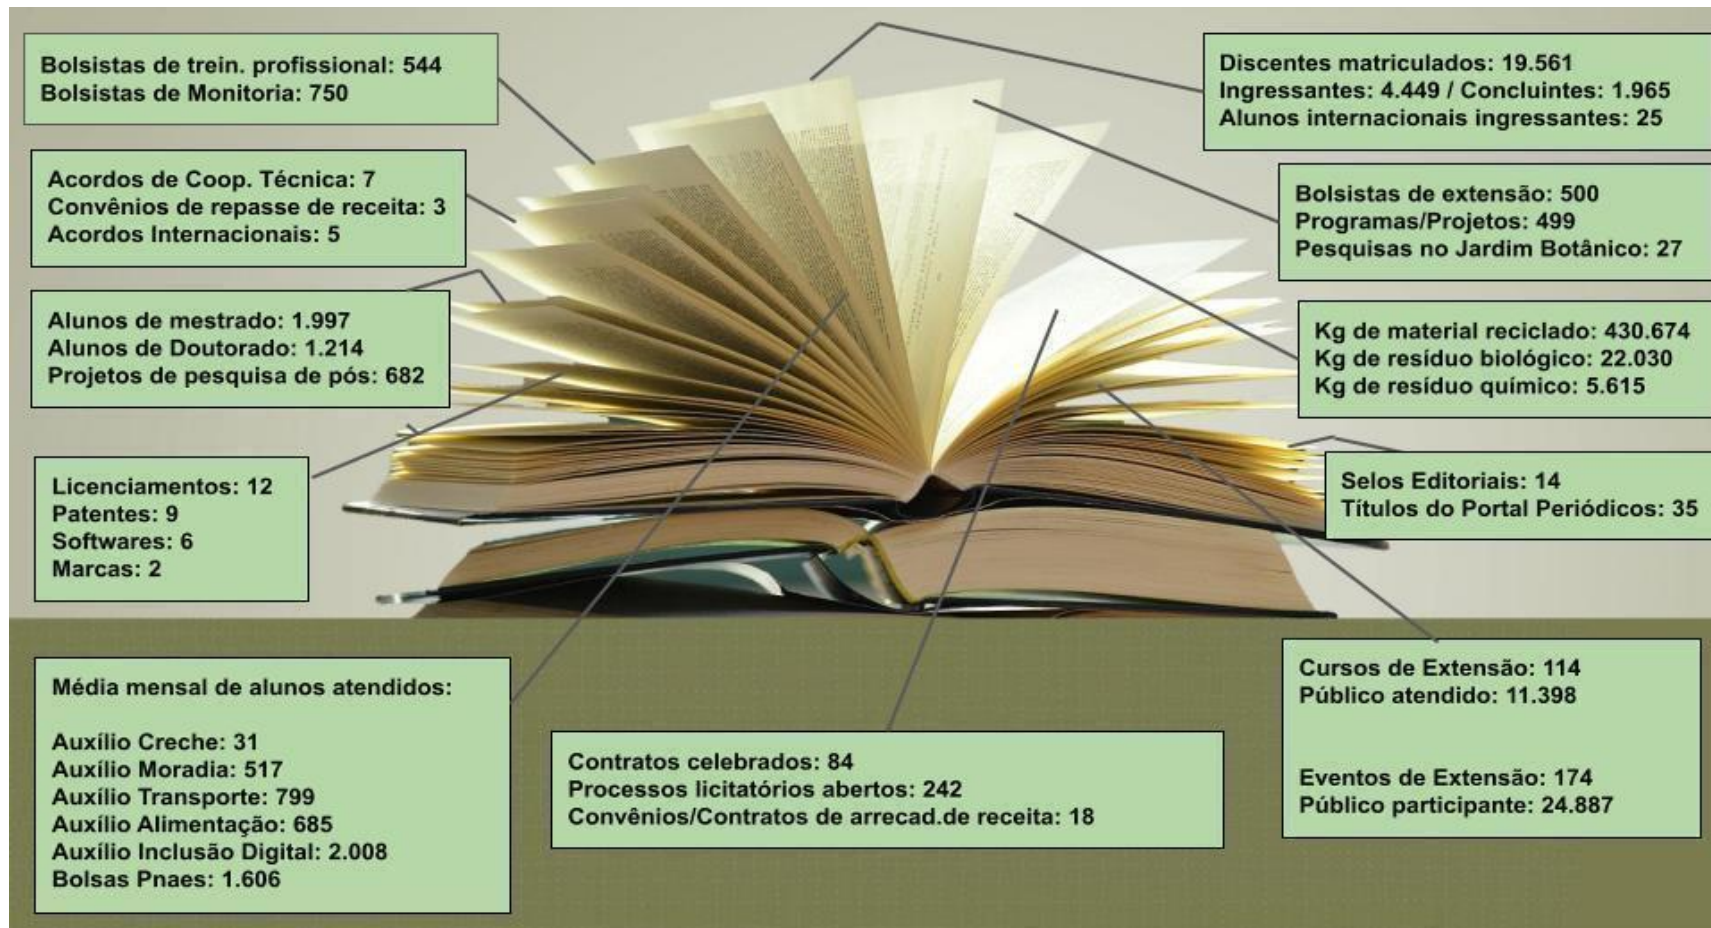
Bolsistas de trein. profissional: 544
Bolsistas de Monitoria: 750

Discentes matriculados: 19.561
Ingressantes: 4.449 / Concluintes: 1.965
Alunos internacionais ingressantes: 25

Acordos de Coop. Técnica: 7
Convênios de repasse de receita: 3
Acordos Internacionais: 5

Bolsistas de extensão: 500
Programas/Projetos: 499
Pesquisas no Jardim Botânico: 27

Alunos de mestrado: 1.997
Alunos de Doutorado: 1.214
Projetos de pesquisa de pós: 682

Kg de material reciclado: 430.674
Kg de resíduo biológico: 22.030
Kg de resíduo químico: 5.615

Licenciamentos: 12
Patentes: 9
Softwares: 6
Marcas: 2

Selos Editoriais: 14
Títulos do Portal Periódicos: 35

Média mensal de alunos atendidos:

Auxílio Creche: 31
Auxílio Moradia: 517
Auxílio Transporte: 799
Auxílio Alimentação: 685
Auxílio Inclusão Digital: 2.008
Bolsas Pnaes: 1.606

Contratos celebrados: 84
Processos licitatórios abertos: 242
Convênios/Contratos de arrecad.de receita: 18

Cursos de Extensão: 114
Público atendido: 11.398

Eventos de Extensão: 174
Público participante: 24.887